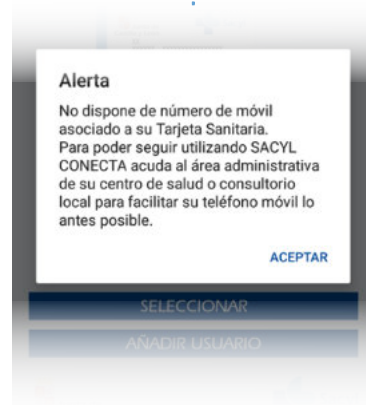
Alerta

No dispone de número de móvil asociado a su Tarjeta Sanitaria. Para poder seguir utilizando SACYL CONECTA acuda al área administrativa de su centro de salud o consultorio local para facilitar su teléfono móvil lo antes posible.

ACEPTAR

SELECCIONAR

AÑADIR USUARIO